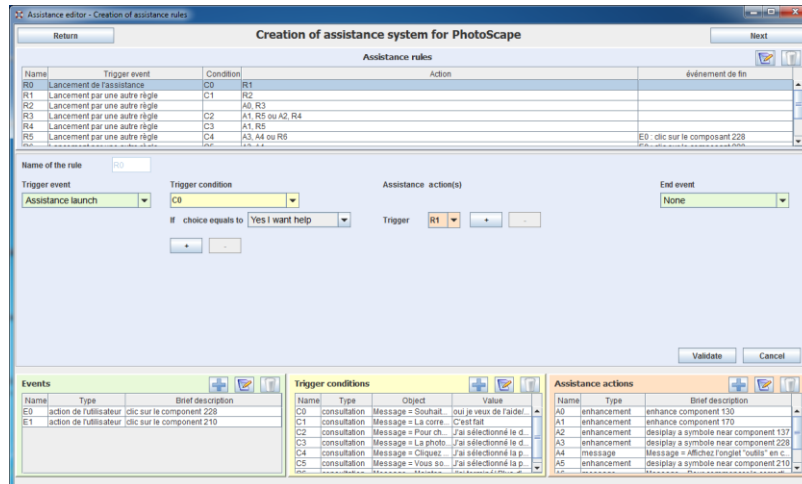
Assistance editor - Creation of assistance rules

Return

Creation of assistance system for PhotoScape

Next

Assistance rules

| Name | Trigger event | Condition | Action | événement de fin |
|---|---|---|---|---|
| R0 | Lancement de l'assistance | C0 | R1 | |
| R1 | Lancement par une autre règle | C1 | R2 | |
| R2 | Lancement par une autre règle | | A0, R3 | |
| R3 | Lancement par une autre règle | C2 | A1, R5 ou A2, R4 | |
| R4 | Lancement par une autre règle | C3 | A1, R5 | |
| R5 | Lancement par une autre règle | C4 | A3, A4 ou R6 | E0 : clic sur le composant 228 |

Name of the rule R0

Trigger event
Assistance launch

Trigger condition
C0

If choice equals to Yes I want help

+ -

Assistance action(s)

Trigger R1 + -

End event
None

Validate Cancel

Events

| Name | Type | Brief description |
|---|---|---|
| E0 | action de l'utilisateur | clic sur le component 228 |
| E1 | action de l'utilisateur | clic sur le component 210 |

Trigger conditions

| Name | Type | Object | Value |
|---|---|---|---|
| C0 | consultation | Message = Souhait... | oui je veux de l'aide/... |
| C1 | consultation | Message = La corre... | C'est fait |
| C2 | consultation | Message = Pour ch... | J'ai sélectionné le d... |
| C3 | consultation | Message = La photo... | J'ai sélectionné le d... |
| C4 | consultation | Message = Cliquez ... | J'ai sélectionné la p... |
| C5 | consultation | Message = Vous so... | J'ai sélectionné la p... |

Assistance actions

| Name | Type | Brief description |
|---|---|---|
| A0 | enhancement | enhance component 130 |
| A1 | enhancement | enhance component 170 |
| A2 | enhancement | desiplay a symbole near component 137 |
| A3 | enhancement | desiplay a symbole near component 228 |
| A4 | message | Message = Affichez l'onglet "outils" en c... |
| A5 | enhancement | desiplay a symbole near component 210 |